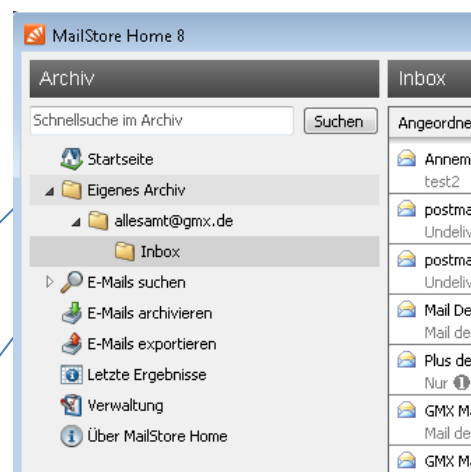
MailStore Home 8

Archiv

Schnellsuche im Archiv

Suchen

Startseite

Eigenes Archiv

allesamt@gmx.de

Inbox

E-Mails suchen

E-Mails archivieren

E-Mails exportieren

Letzte Ergebnisse

Verwaltung

Über MailStore Home

Inbox

Angeordne

Annem
test2

postma
Undeliv

postma
Undeliv

Mail De
Mail de

Plus de
Nur

GMX M
Mail de

GMX M